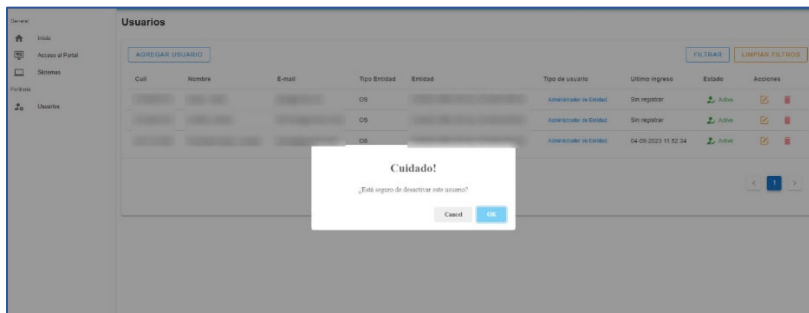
General
Inicio
Acceso al Portal
Sistemas
Portfolio
Usuarios

Usuarios

AGREGAR USUARIO

FILTRAR
LIMPIAR FILTROS

| Cuil | Nombre | E-mail | Tipo Entidad | Entidad | Tipo de usuario | Ultimo ingreso | Estado | Acciones |
|---|---|---|---|---|---|---|---|---|
| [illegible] | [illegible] | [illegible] | OS | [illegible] | Administrador de Entidad | Sin registrar | Activo | |
| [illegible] | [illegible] | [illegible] | OS | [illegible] | Administrador de Entidad | Sin registrar | Activo | |
| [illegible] | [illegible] | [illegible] | OS | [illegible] | Administrador de Entidad | 04-09-2023 11:52:34 | Activo | |

1

Cuidado!

¿Está seguro de desactivar este usuario?

Cancel
OK